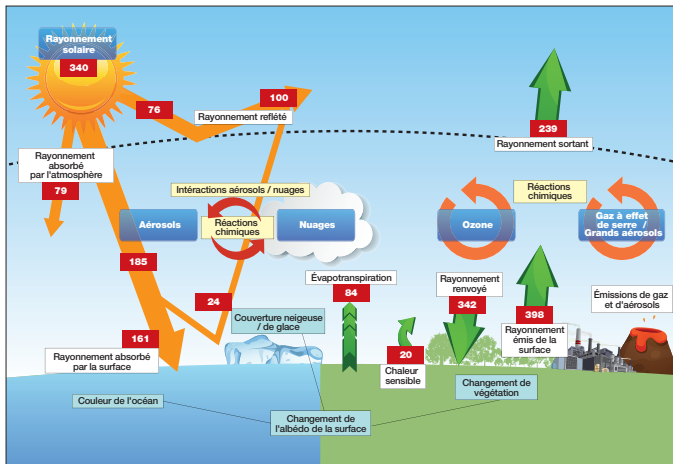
Rayonnement solaire
340

76

100
Rayonnement reflété

239
Rayonnement sortant

Rayonnement absorbé par l'atmosphère
79

Intéractions aérosols / nuages

Aérosols

Réactions chimiques

Nuages

Réactions chimiques

Ozone

Gaz à effet de serre / Grands aérosols

185

24

Évapotranspiration
84

Rayonnement renvoyé
342

398
Rayonnement émis de la surface

Émissions de gaz et d'aérosols

Couverture neigeuse / de glace

161
Rayonnement absorbé par la surface

20
Chaleur sensible

Changement de végétation

Couleur de l'océan

Changement de l'albédo de la surface